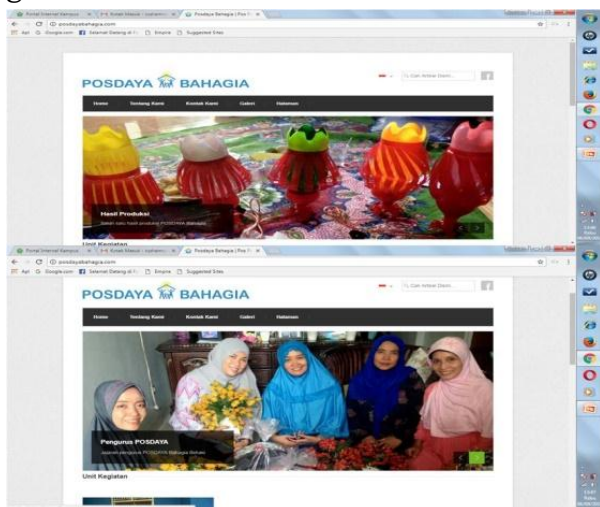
Portal Internet Kampus × Kotak Masuk - hasbahria × Posdaya Bahagia | Pos S ×

posdayabahagia.com

Apl Google.com Selamat Datang di Fa Empire Suggested Sites

POSDAYA BAHAGIA

Cari Artikel Disini...

Home Tentang Kami Kontak Kami Galeri Halaman

Hasil Produksi

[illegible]

Unit Kegiatan

Portal Internet Kampus × Kotak Masuk - hasbahria × Posdaya Bahagia | Pos S ×

posdayabahagia.com

Apl Google.com Selamat Datang di Fa Empire Suggested Sites

POSDAYA BAHAGIA

Cari Artikel Disini...

Home Tentang Kami Kontak Kami Galeri Halaman

Pengurus POSDAYA

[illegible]

Unit Kegiatan